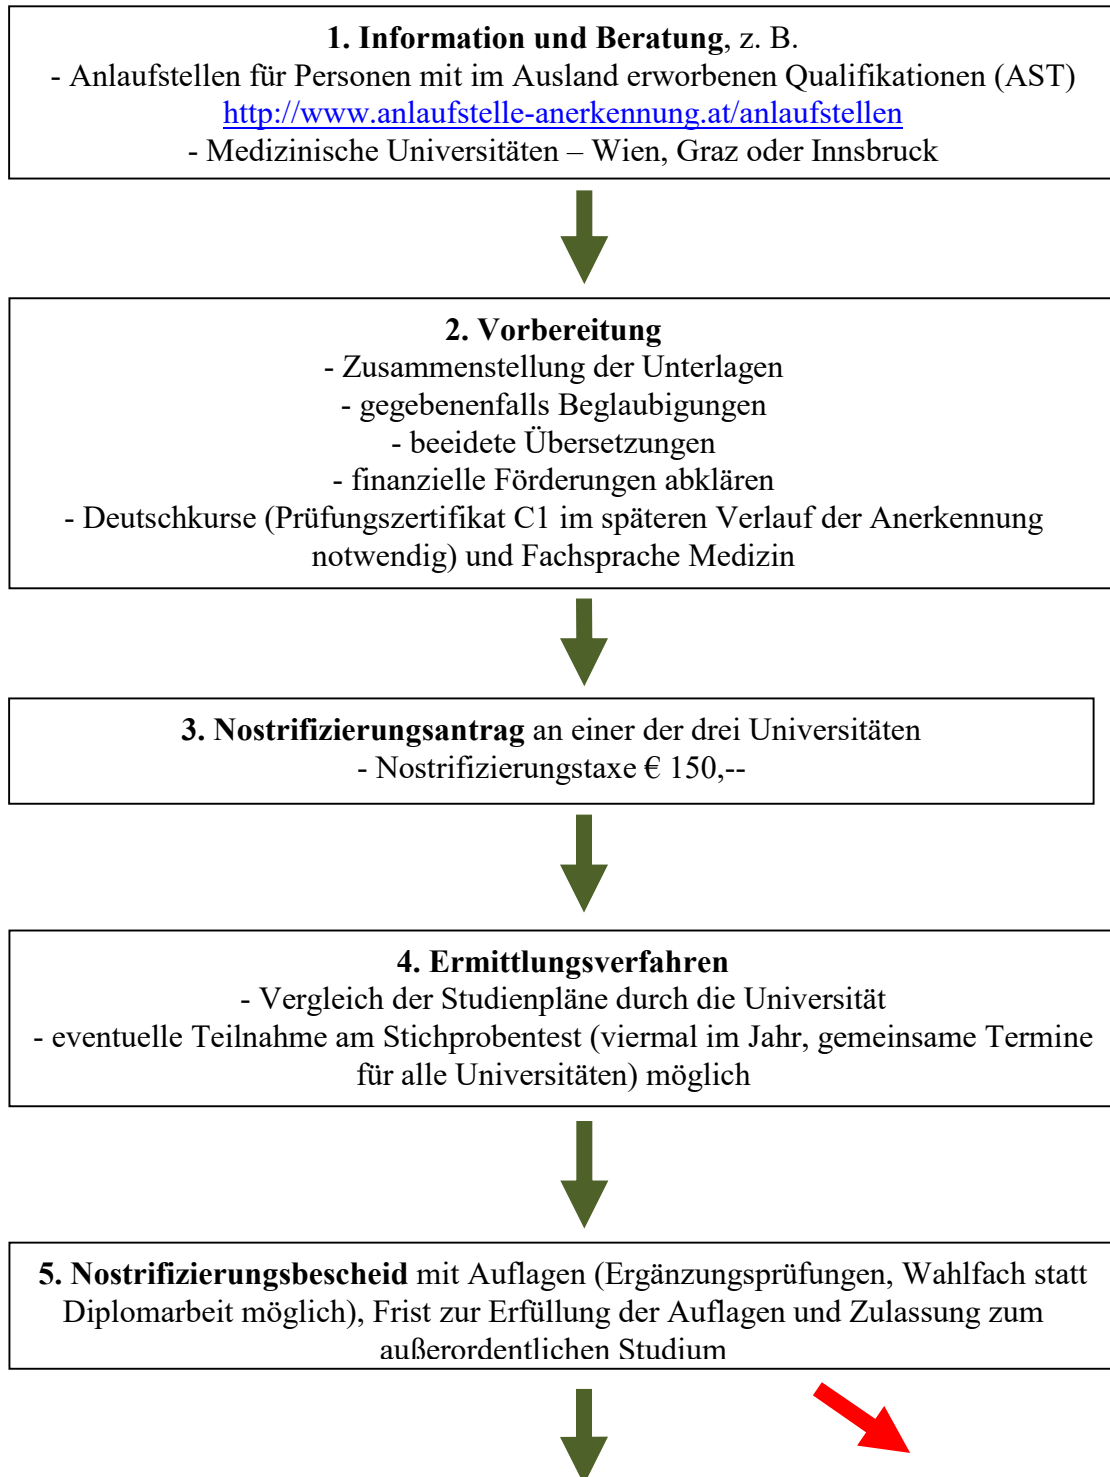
**1. Information und Beratung**, z. B.
- Anlaufstellen für Personen mit im Ausland erworbenen Qualifikationen (AST)
http://www.anlaufstelle-anerkennung.at/anlaufstellen
- Medizinische Universitäten – Wien, Graz oder Innsbruck

**2. Vorbereitung**
- Zusammenstellung der Unterlagen
- gegebenenfalls Beglaubigungen
- beeidete Übersetzungen
- finanzielle Förderungen abklären
- Deutschkurse (Prüfungszertifikat C1 im späteren Verlauf der Anerkennung notwendig) und Fachsprache Medizin

**3. Nostrifizierungsantrag** an einer der drei Universitäten
- Nostrifizierungstaxe € 150,--

**4. Ermittlungsverfahren**
- Vergleich der Studienpläne durch die Universität
- eventuelle Teilnahme am Stichprobentest (viermal im Jahr, gemeinsame Termine für alle Universitäten) möglich

**5. Nostrifizierungsbescheid** mit Auflagen (Ergänzungsprüfungen, Wahlfach statt Diplomarbeit möglich), Frist zur Erfüllung der Auflagen und Zulassung zum außerordentlichen Studium